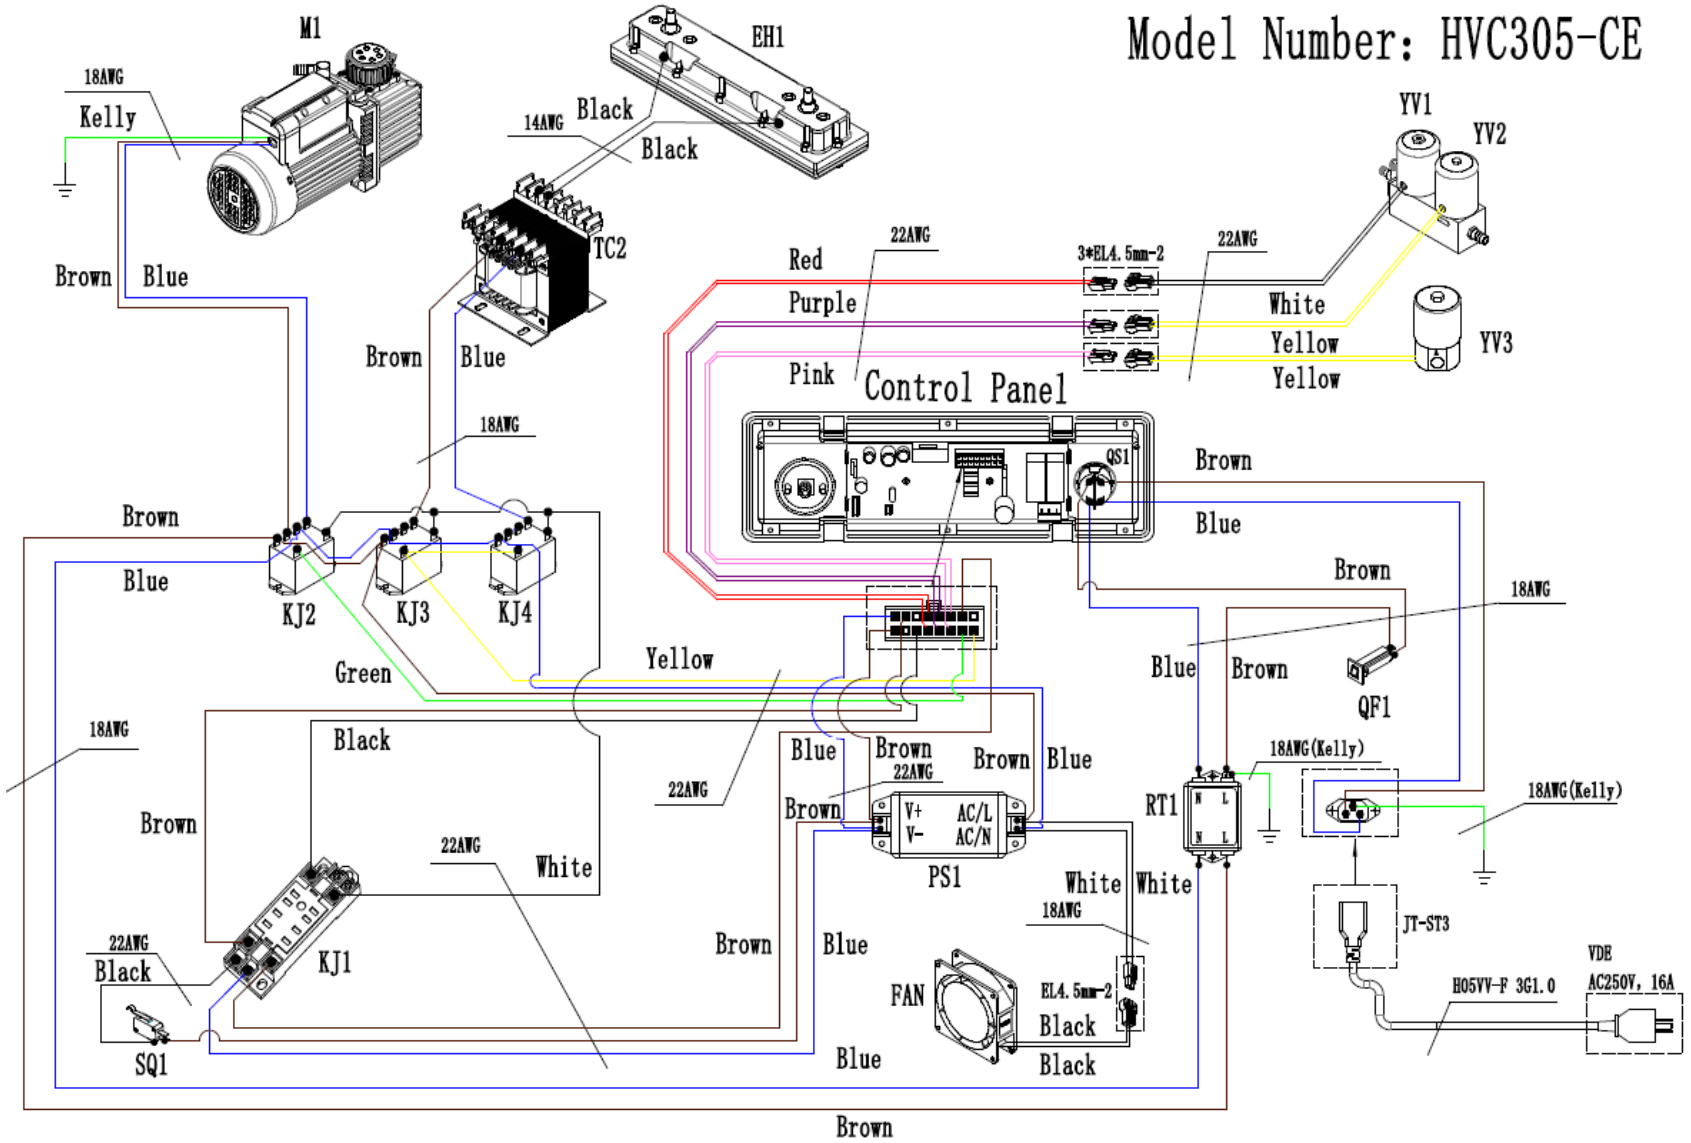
Model Number: HVC305-CE

M1
18AWG
Kelly
EH1
14AWG
Black
Black
TC2
Brown
Blue
Brown
Blue
22AWG
Red
Purple
Pink
3*EL4.5mm-2
22AWG
White
Yellow
Yellow
YV1
YV2
YV3
Control Panel
QS1
Brown
Blue
18AWG
Brown
Blue
KJ2
KJ3
KJ4
Brown
Blue
Green
Yellow
Brown
18AWG
Blue
Brown
QF1
18AWG
Black
Brown
22AWG
Blue
Brown
22AWG
Brown
Brown
Blue
RT1
18AWG(Kelly)
18AWG(Kelly)
V+
V-
AC/L
AC/N
PS1
N
L
N
L
22AWG
White
White
White
18AWG
KJ1
22AWG
Black
SQ1
Brown
Blue
FAN
EL4.5mm-2
Black
Black
Blue
JT-ST3
H05VV-F 3G1.0
VDE
AC250V, 16A
Brown